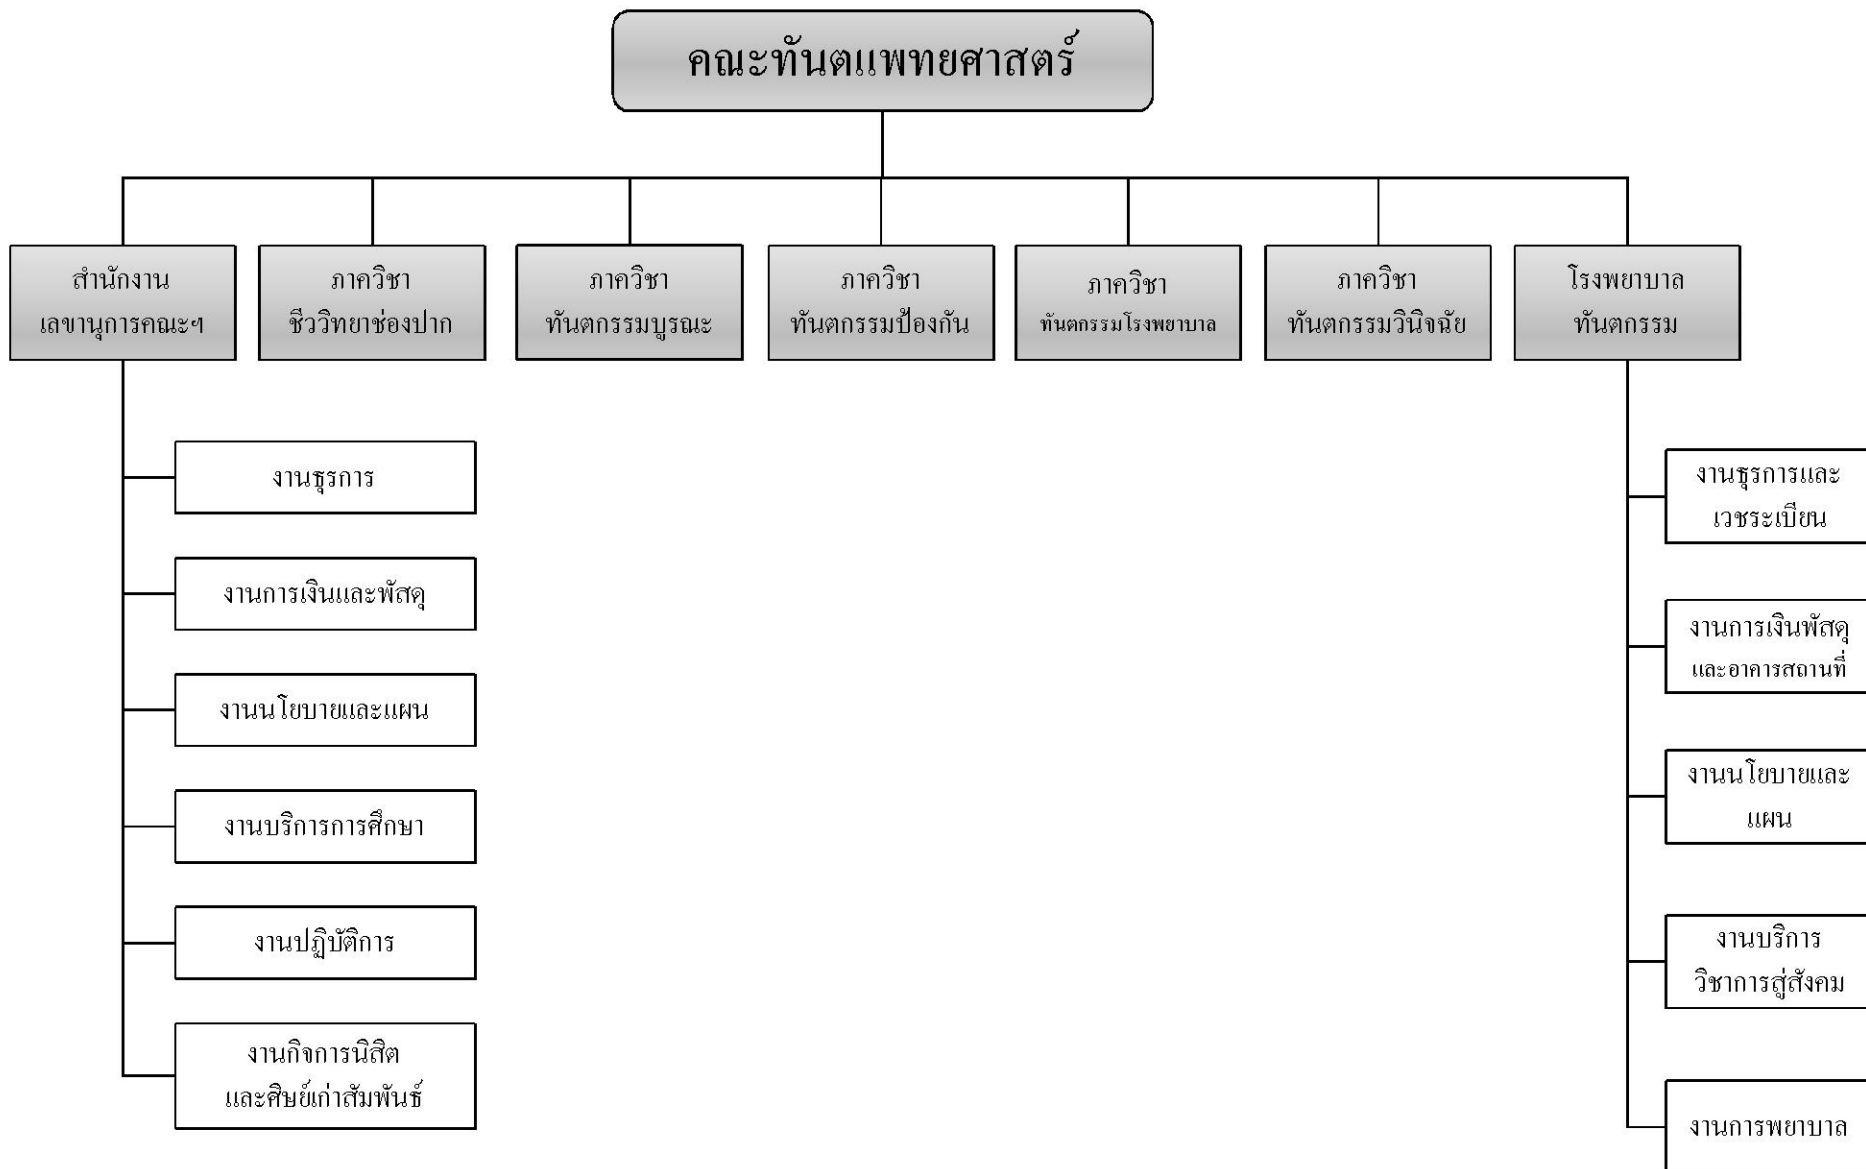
คณะทันตแพทยศาสตร์

สำนักงาน เลขานุการคณะฯ

ภาควิชา ชีววิทยาช่องปาก

ภาควิชา ทันตกรรมบูรณะ

ภาควิชา ทันตกรรมป้องกัน

ภาควิชา ทันตกรรมโรงพยาบาล

ภาควิชา ทันตกรรมวินิจฉัย

โรงพยาบาล ทันตกรรม

งานธุรการ

งานการเงินและพัสดุ

งานนโยบายและแผน

งานบริการการศึกษา

งานปฏิบัติการ

งานกิจการนิสิต และศิษย์เก่าสัมพันธ์

งานธุรการและ เวชระเบียน

งานการเงินพัสดุ และอาคารสถานที่

งานนโยบายและ แผน

งานบริการ วิชาการสู่สังคม

งานการพยาบาล